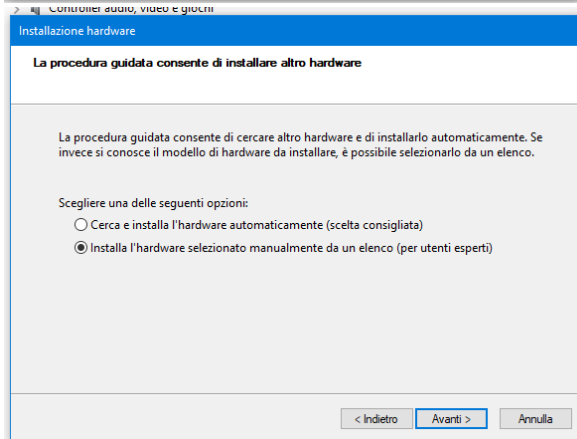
> Controller audio, video e giochi

Installazione hardware

La procedura guidata consente di installare altro hardware

La procedura guidata consente di cercare altro hardware e di installarlo automaticamente. Se invece si conosce il modello di hardware da installare, è possibile selezionarlo da un elenco.

Scegliere una delle seguenti opzioni:

Cerca e installa l'hardware automaticamente (scelta consigliata)

Installa l'hardware selezionato manualmente da un elenco (per utenti esperti)

< Indietro | Avanti > | Annulla